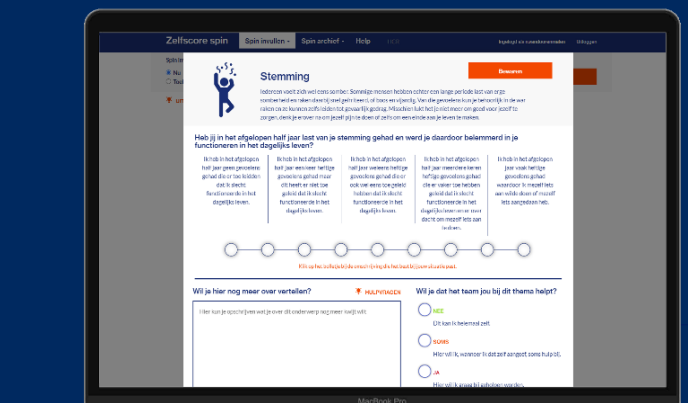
Zelfscore spin   Spin invullen   Spin archief   Help   Ingelogd als   Uitloggen

Stemming

Bewaren

Iedereen voelt zich wel eens somber. Sommige mensen hebben echter een lange periode last van erge somberheid en neerslachtigheid. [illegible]

Heb jij in het afgelopen half jaar last van je stemming gehad en werd je daardoor belemmerd in je functioneren in het dagelijks leven?

Ik heb in het afgelopen half jaar geen gevoelens gehad die er toe leidden dat ik slecht functioneerde in het dagelijks leven.

Ik heb in het afgelopen half jaar een keer heftige gevoelens gehad maar dit heeft er niet toe geleid dat ik slecht functioneerde in het dagelijks leven.

Ik heb in het afgelopen half jaar weinig heftige gevoelens gehad die er ook niet echt toe geleid hebben dat ik slecht functioneerde in het dagelijks leven.

Ik heb in het afgelopen half jaar meerdere keren heftige gevoelens gehad die er vaker toe hebben geleid dat ik slecht functioneerde in het dagelijks leven en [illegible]

Ik heb in het afgelopen half jaar vaak heftige gevoelens gehad waardoor ik mezelf iets aan wilde doen of mezelf iets aangedaan heb.

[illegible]

Wil je hier nog meer over vertellen?

HULPVRAGEN

Hier kun je opschrijven wat je over dit onderwerp nog meer kwijt wilt.

Wil je dat het team jou bij dit thema helpt?

NEE
Dit kan ik helemaal zelf.

SOMS
Hier wil ik, wanneer ik dat zelf aangeef, soms hulp bij.

JA
Hier wil ik graag hulp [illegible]

MacBook Pro